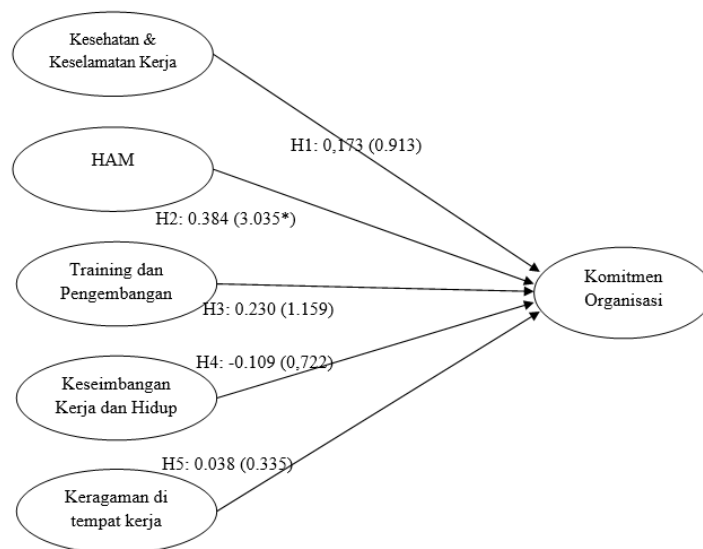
Kesehatan & Keselamatan Kerja

HAM

Training dan Pengembangan

Keseimbangan Kerja dan Hidup

Keragaman di tempat kerja

H1: 0,173 (0.913)

H2: 0.384 (3.035*)

H3: 0.230 (1.159)

H4: -0.109 (0,722)

H5: 0.038 (0.335)

Komitmen Organisasi